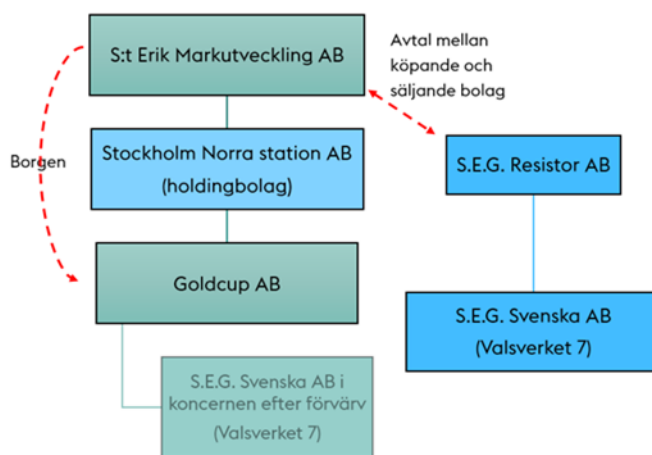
S:t Erik Markutveckling AB

Avtal mellan köpande och säljande bolag

Borgen

Stockholm Norra station AB (holdingbolag)

S.E.G. Resistor AB

Goldcup AB

S.E.G. Svenska AB (Valsverket 7)

S.E.G. Svenska AB i koncernen efter förvärv (Valsverket 7)